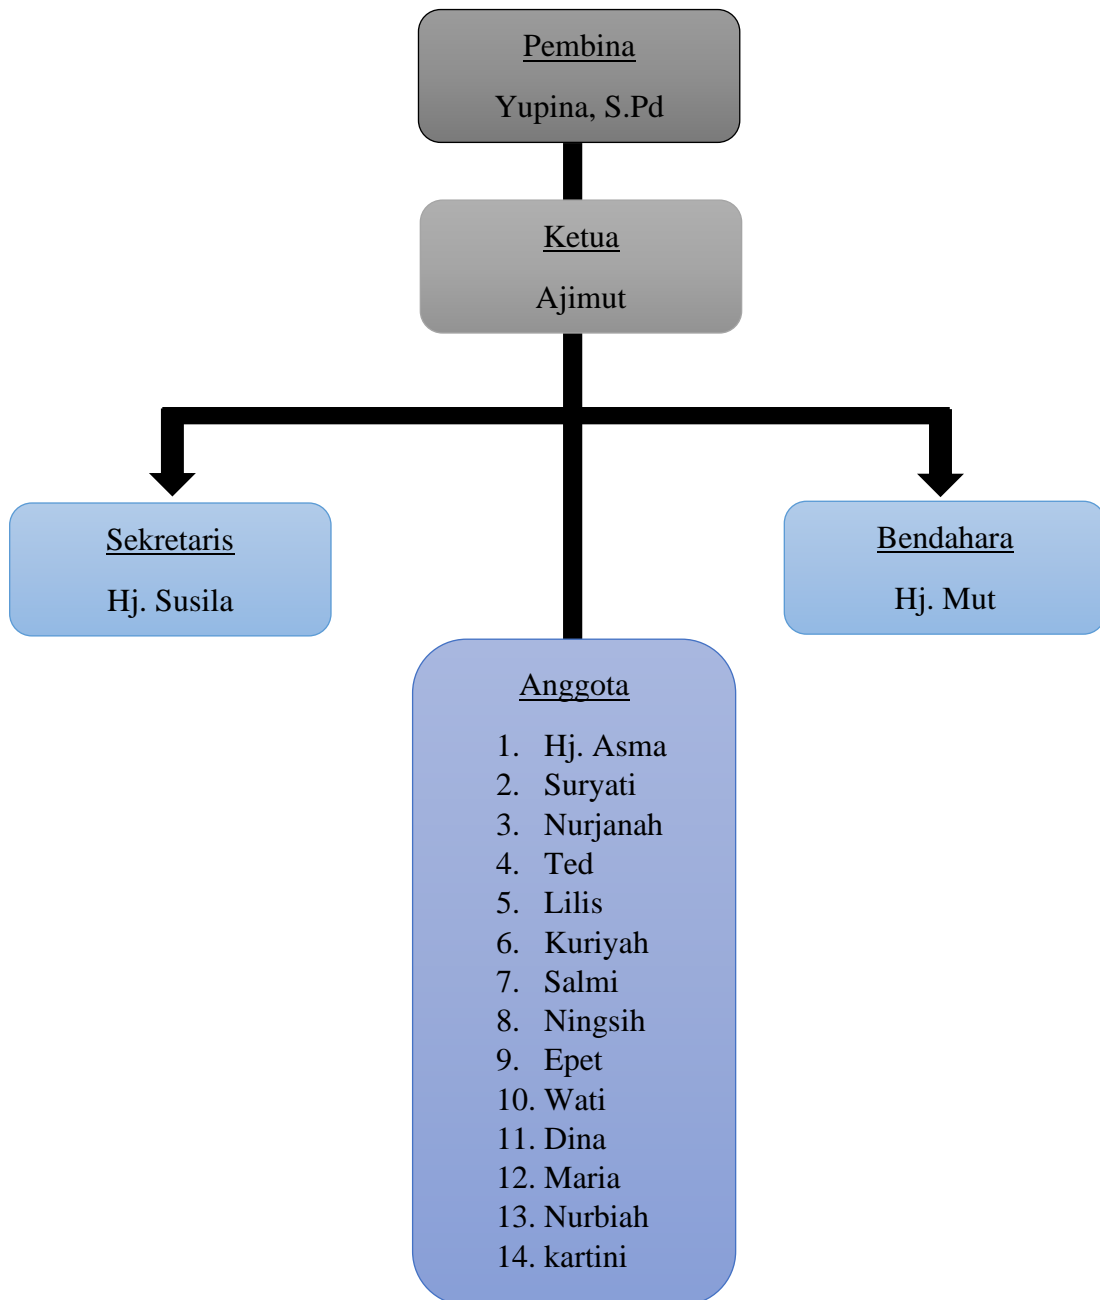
Pembina

Yupina, S.Pd

Ketua

Ajimut

Sekretaris

Hj. Susila

Bendahara

Hj. Mut

Anggota

1. Hj. Asma
2. Suryati
3. Nurjanah
4. Ted
5. Lilis
6. Kuriyah
7. Salmi
8. Ningsih
9. Epet
10. Wati
11. Dina
12. Maria
13. Nurbiah
14. kartini